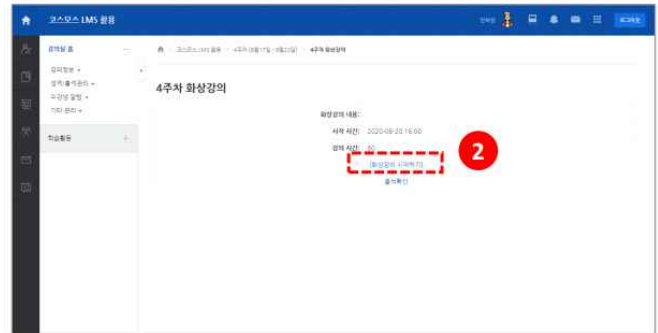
코스모스 LMS 활용

강의실 홈

강의정보
성적/출석관리
수강생 알림
기타 관리

학습활동

코스모스 LMS 활용 > 4주차 [8월17일 - 8월23일] > 4주차 화상강의

4주차 화상강의

화상강의 내용:
시작 시간: 2020-08-20 15:00
강의 시간: 60

[화상강의 시작하기]

출석확인

2